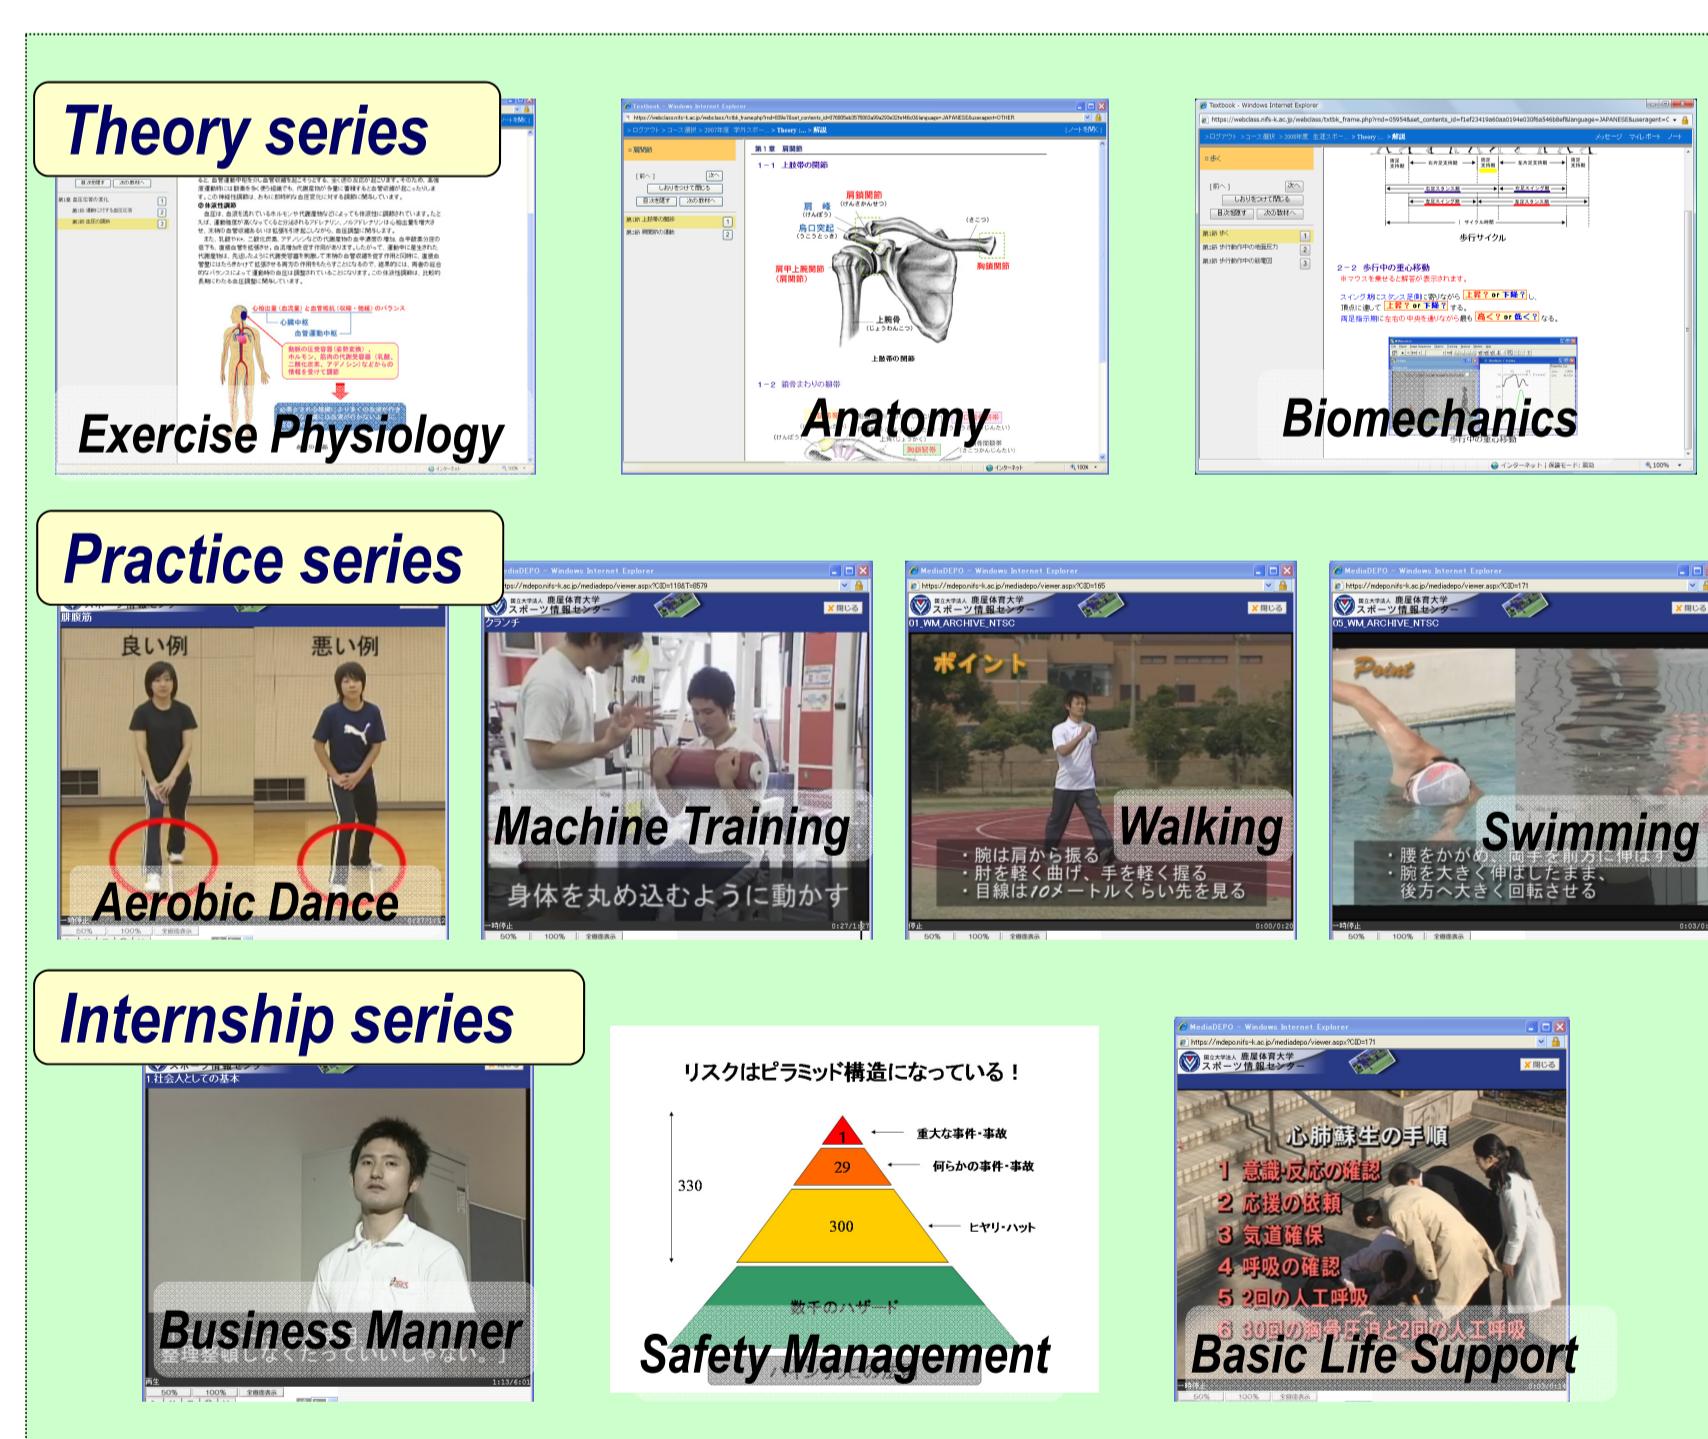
Theory series

Exercise Physiology

Anatomy

肩鎖関節
肩峰
烏口突起
肩甲上腕関節（肩関節）
胸鎖関節
上腕骨
上肢帯の関節

Biomechanics

歩行サイクル

Practice series

良い例
悪い例

Aerobic Dance

Machine Training

身体を丸め込むように動かす

ポイント

Walking

・腕は肩から振る
・肘を軽く曲げ、手を軽く握る
・目線は10メートルくらい先を見る

Point

Swimming

・腰をかがめ、両手を前方に伸ばす
・腕を大きく伸ばしたまま、後方へ大きく回転させる

Internship series

1.社会人としての基本

Business Manner

リスクはピラミッド構造になっている！

1 重大な事件・事故
29 何らかの事件・事故
330
300 ヒヤリ・ハット
数千のハザード

Safety Management

心肺蘇生の手順
1 意識・反応の確認
2 応援の依頼
3 気道確保
4 呼吸の確認
5 2回の人工呼吸
6 30回の胸骨圧迫と2回の人工呼吸

Basic Life Support